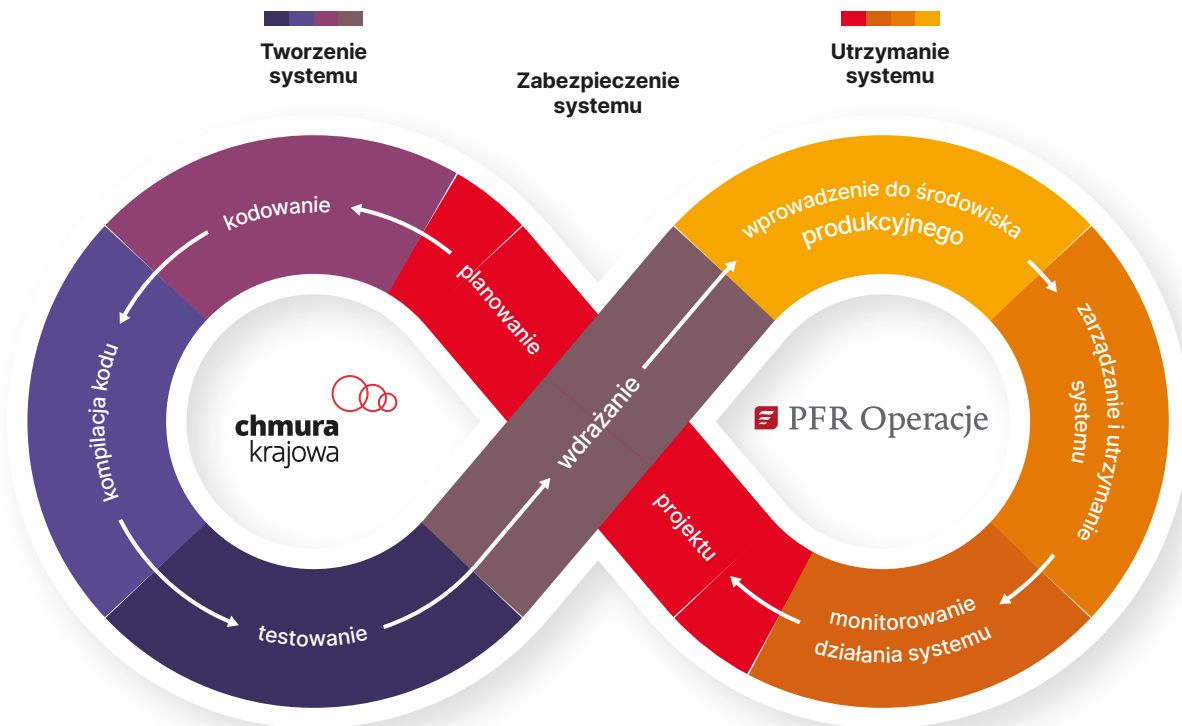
Tworzenie systemu

Zabezpieczenie systemu

Utrzymanie systemu

kodowanie

planowanie

kompilacja kodu

chmura krajowa

wdrażanie

testowanie

projektu

wprowadzenie do środowiska produkcyjnego

PFR Operacje

zarządzanie i utrzymanie systemu

monitorowanie działania systemu